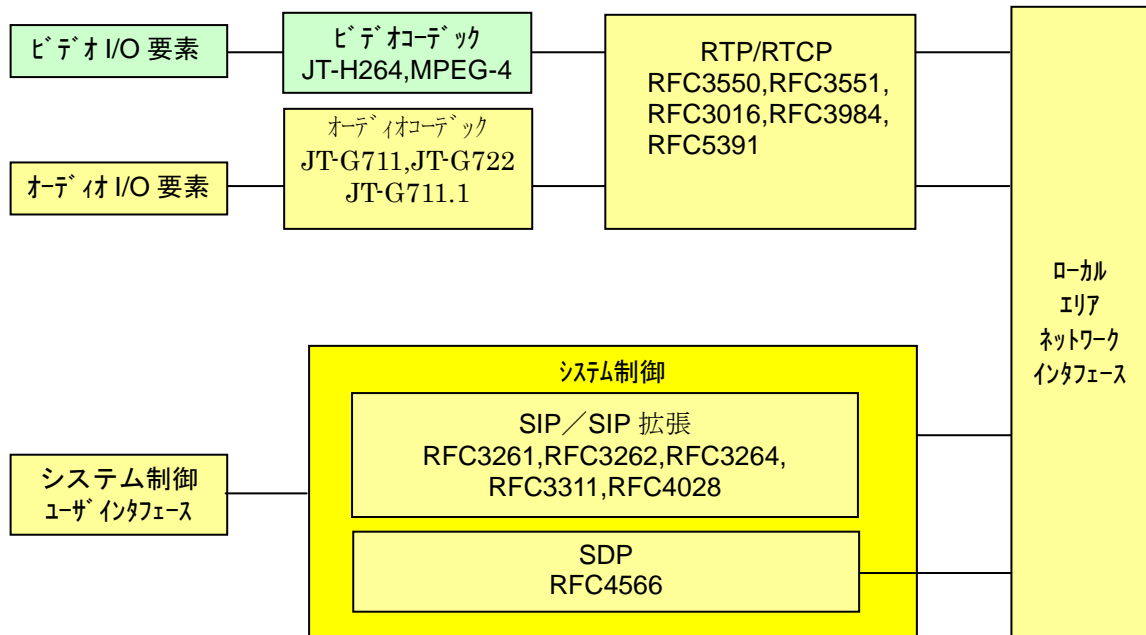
ビデオ I/O 要素

ビデオコーデック
JT-H264,MPEG-4

RTP/RTCP
RFC3550,RFC3551,
RFC3016,RFC3984,
RFC5391

オーディオコーデック
JT-G711,JT-G722
JT-G711.1

オーディオ I/O 要素

ローカル
エリア
ネットワーク
インタフェース

システム制御

SIP／SIP 拡張
RFC3261,RFC3262,RFC3264,
RFC3311,RFC4028

システム制御
ユーザインタフェース

SDP
RFC4566